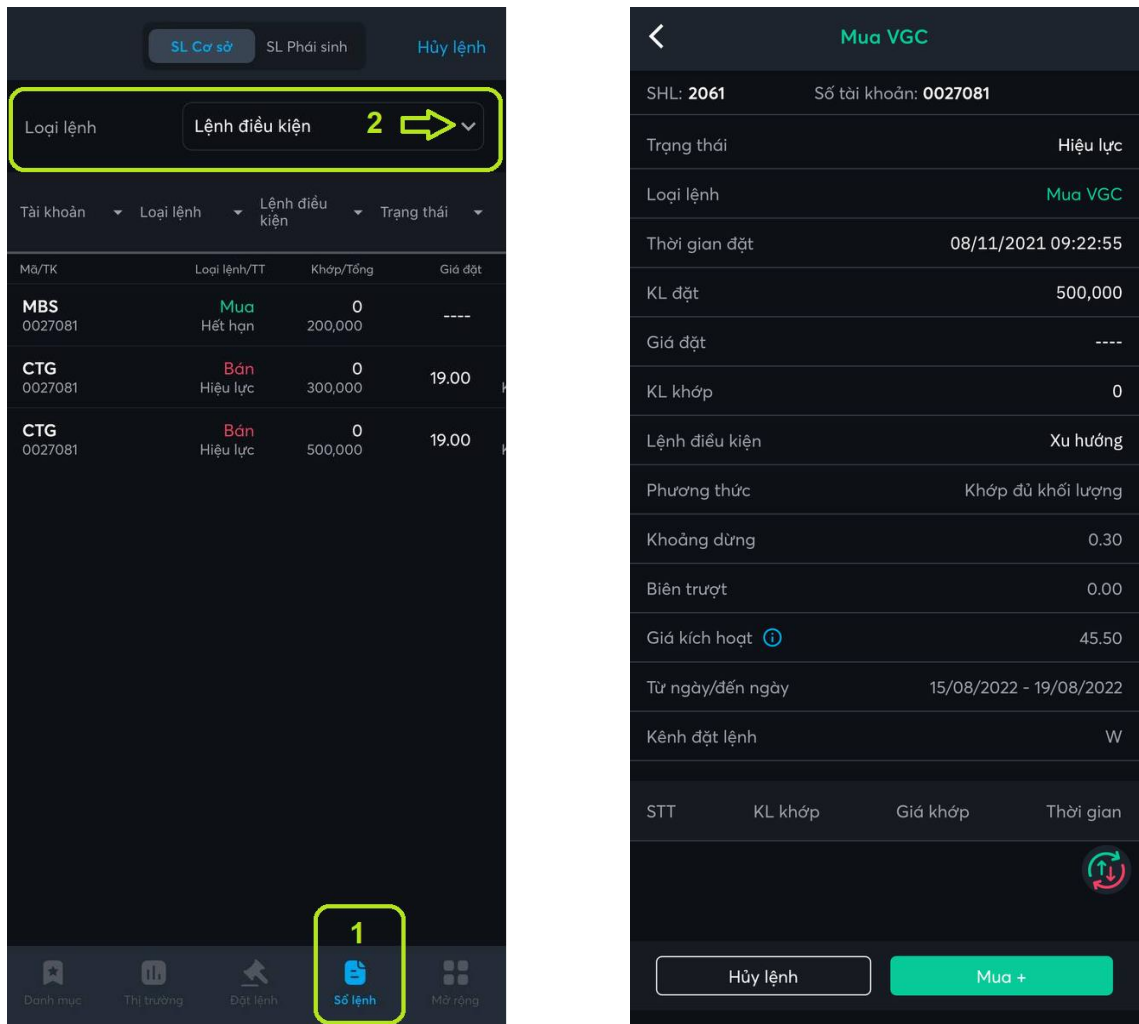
SL Cơ sở SL Phái sinh Hủy lệnh

Loại lệnh Lệnh điều kiện 2

Tài khoản Loại lệnh Lệnh điều kiện Trạng thái

| Mã/TK | Loại lệnh/TT | Khớp/Tổng | Giá đặt |
|---|---|---|---|
| MBS 0027081 | Mua Hết hạn | 0 200,000 | ---- |
| CTG 0027081 | Bán Hiệu lực | 0 300,000 | 19.00 |
| CTG 0027081 | Bán Hiệu lực | 0 500,000 | 19.00 |

1

Danh mục Thị trường Đặt lệnh Sổ lệnh Mở rộng

Mua VGC

SHL: 2061 Số tài khoản: 0027081

| | |
|---|---|
| Trạng thái | Hiệu lực |
| Loại lệnh | Mua VGC |
| Thời gian đặt | 08/11/2021 09:22:55 |
| KL đặt | 500,000 |
| Giá đặt | ---- |
| KL khớp | 0 |
| Lệnh điều kiện | Xu hướng |
| Phương thức | Khớp đủ khối lượng |
| Khoảng dừng | 0.30 |
| Biên trượt | 0.00 |
| Giá kích hoạt | 45.50 |
| Từ ngày/đến ngày | 15/08/2022 - 19/08/2022 |
| Kênh đặt lệnh | W |

| STT | KL khớp | Giá khớp | Thời gian |
|---|---|---|---|

Hủy lệnh Mua +